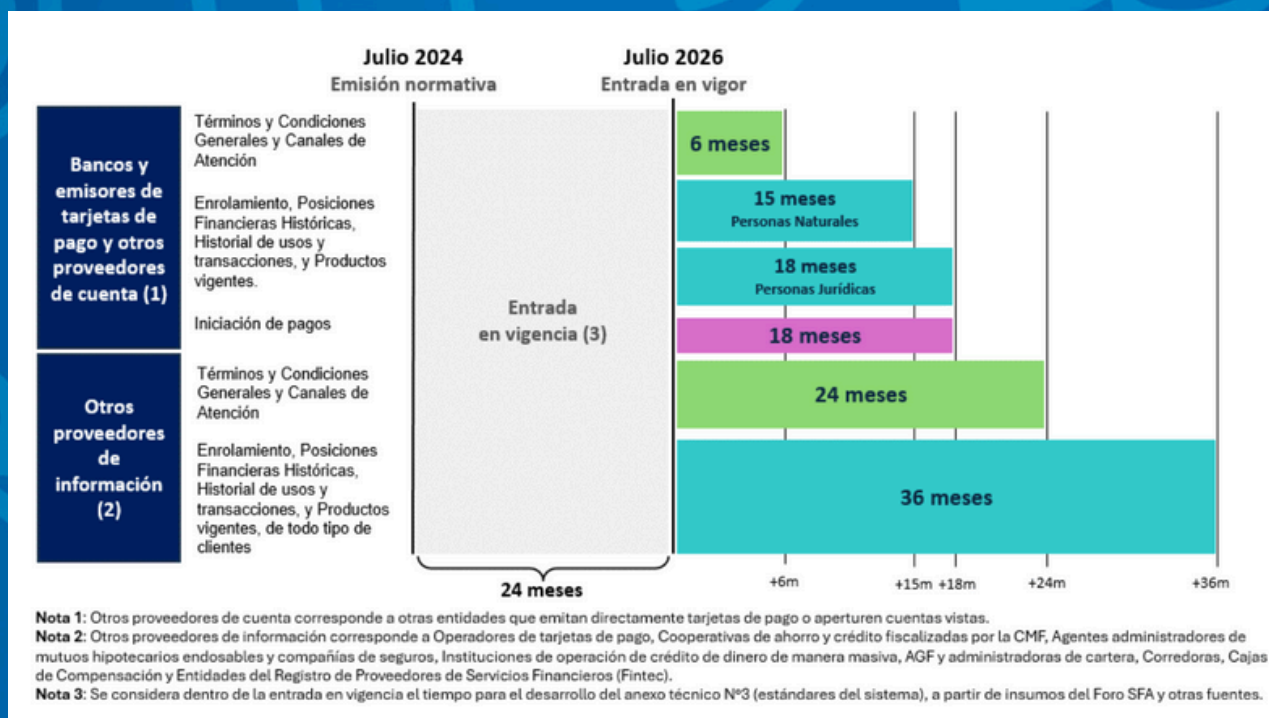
Julio 2024
Emisión normativa

Julio 2026
Entrada en vigor

Bancos y emisores de tarjetas de pago y otros proveedores de cuenta (1)

Términos y Condiciones Generales y Canales de Atención

Enrolamiento, Posiciones Financieras Históricas, Historial de usos y transacciones, y Productos vigentes.

Iniciación de pagos

Otros proveedores de información (2)

Términos y Condiciones Generales y Canales de Atención

Enrolamiento, Posiciones Financieras Históricas, Historial de usos y transacciones, y Productos vigentes, de todo tipo de clientes

Entrada en vigencia (3)

6 meses

15 meses
Personas Naturales

18 meses
Personas Jurídicas

18 meses

24 meses

36 meses

24 meses

+6m +15m +18m +24m +36m

**Nota 1**: Otros proveedores de cuenta corresponde a otras entidades que emitan directamente tarjetas de pago o aperturen cuentas vistas.
**Nota 2**: Otros proveedores de información corresponde a Operadores de tarjetas de pago, Cooperativas de ahorro y crédito fiscalizadas por la CMF, Agentes administradores de mutuos hipotecarios endosables y compañías de seguros, Instituciones de operación de crédito de dinero de manera masiva, AGF y administradoras de cartera, Corredoras, Cajas de Compensación y Entidades del Registro de Proveedores de Servicios Financieros (Fintec).
**Nota 3**: Se considera dentro de la entrada en vigencia el tiempo para el desarrollo del anexo técnico N°3 (estándares del sistema), a partir de insumos del Foro SFA y otras fuentes.